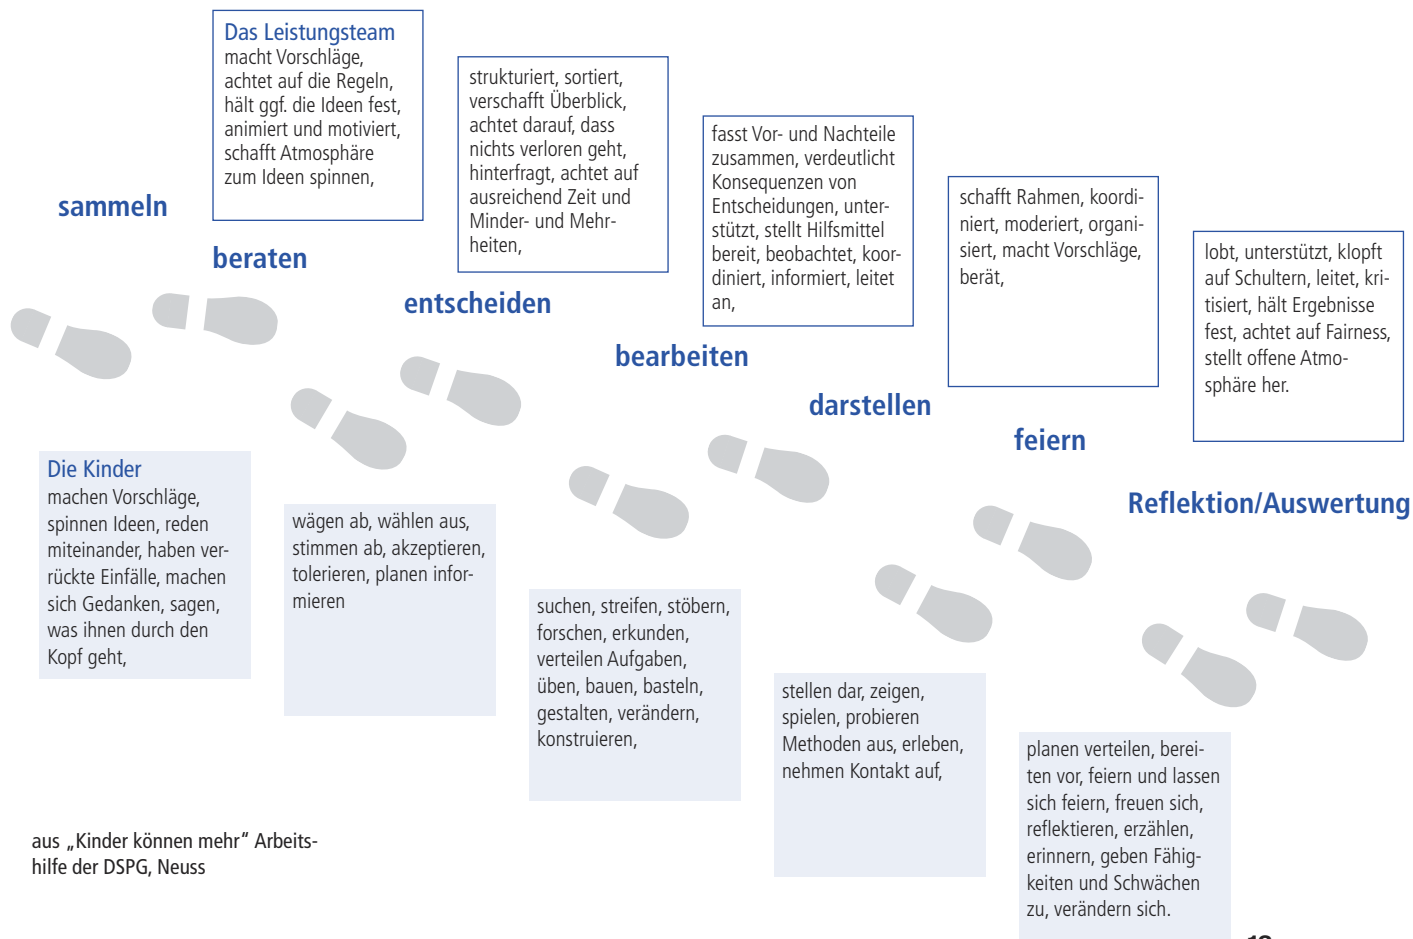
Das Leistungsteam
macht Vorschläge, achtet auf die Regeln, hält ggf. die Ideen fest, animiert und motiviert, schafft Atmosphäre zum Ideen spinnen,

strukturiert, sortiert, verschafft Überblick, achtet darauf, dass nichts verloren geht, hinterfragt, achtet auf ausreichend Zeit und Minder- und Mehrheiten,

fasst Vor- und Nachteile zusammen, verdeutlicht Konsequenzen von Entscheidungen, unterstützt, stellt Hilfsmittel bereit, beobachtet, koordiniert, informiert, leitet an,

schafft Rahmen, koordiniert, moderiert, organisiert, macht Vorschläge, berät,

lobt, unterstützt, klopft auf Schultern, leitet, kritisiert, hält Ergebnisse fest, achtet auf Fairness, stellt offene Atmosphäre her.

sammeln

beraten

entscheiden

bearbeiten

darstellen

feiern

Reflektion/Auswertung

Die Kinder
machen Vorschläge, spinnen Ideen, reden miteinander, haben verrückte Einfälle, machen sich Gedanken, sagen, was ihnen durch den Kopf geht,

wägen ab, wählen aus, stimmen ab, akzeptieren, tolerieren, planen informieren

suchen, streifen, stöbern, forschen, erkunden, verteilen Aufgaben, üben, bauen, basteln, gestalten, verändern, konstruieren,

stellen dar, zeigen, spielen, probieren Methoden aus, erleben, nehmen Kontakt auf,

planen verteilen, bereiten vor, feiern und lassen sich feiern, freuen sich, reflektieren, erzählen, erinnern, geben Fähigkeiten und Schwächen zu, verändern sich.

aus „Kinder können mehr" Arbeitshilfe der DSPG, Neuss

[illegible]